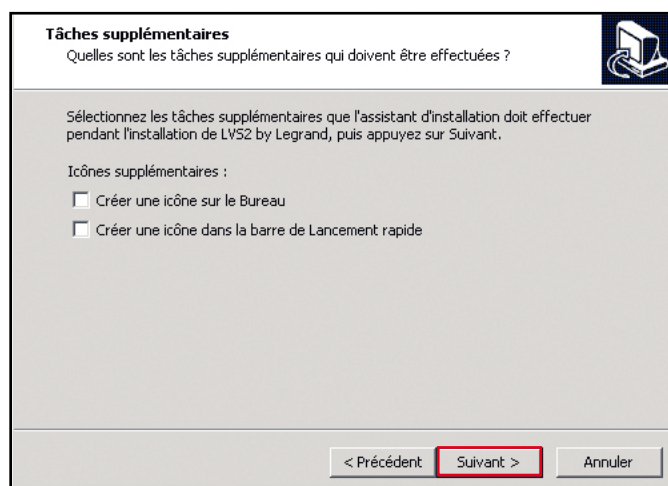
**Tâches supplémentaires**
Quelles sont les tâches supplémentaires qui doivent être effectuées ?

Sélectionnez les tâches supplémentaires que l'assistant d'installation doit effectuer pendant l'installation de LVS2 by Legrand, puis appuyez sur Suivant.

Icônes supplémentaires :

☐ Créer une icône sur le Bureau

☐ Créer une icône dans la barre de Lancement rapide

< Précédent | Suivant > | Annuler